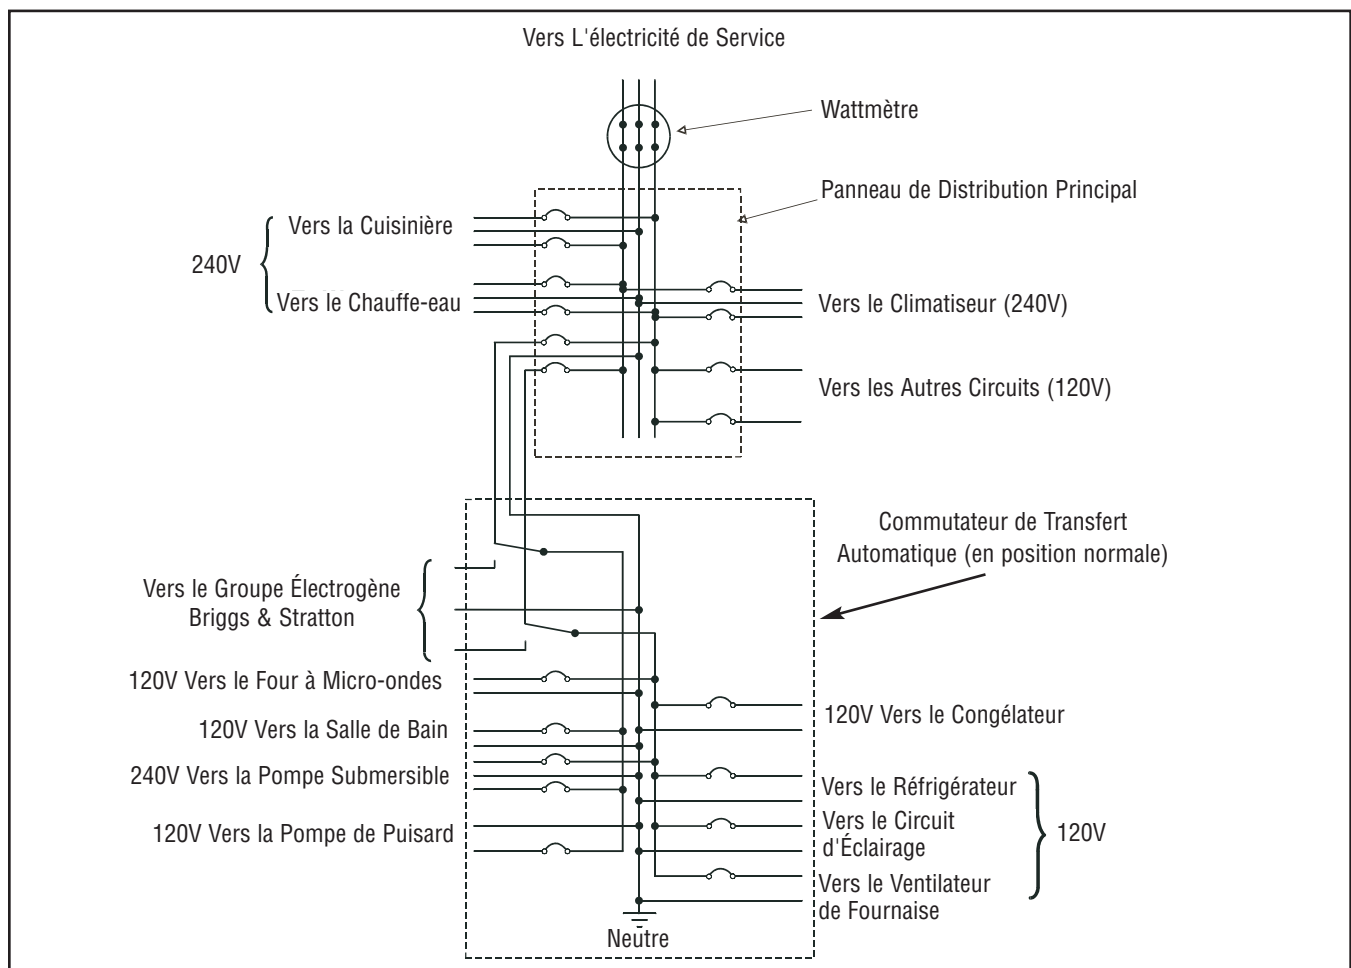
Vers L'électricité de Service

Wattmètre

Panneau de Distribution Principal

240V

Vers la Cuisinière

Vers le Chauffe-eau

Vers le Climatiseur (240V)

Vers les Autres Circuits (120V)

Commutateur de Transfert Automatique (en position normale)

Vers le Groupe Électrogène Briggs & Stratton

120V Vers le Four à Micro-ondes

120V Vers la Salle de Bain

240V Vers la Pompe Submersible

120V Vers la Pompe de Puisard

120V Vers le Congélateur

Vers le Réfrigérateur

Vers le Circuit d'Éclairage

Vers le Ventilateur de Fournaise

120V

Neutre